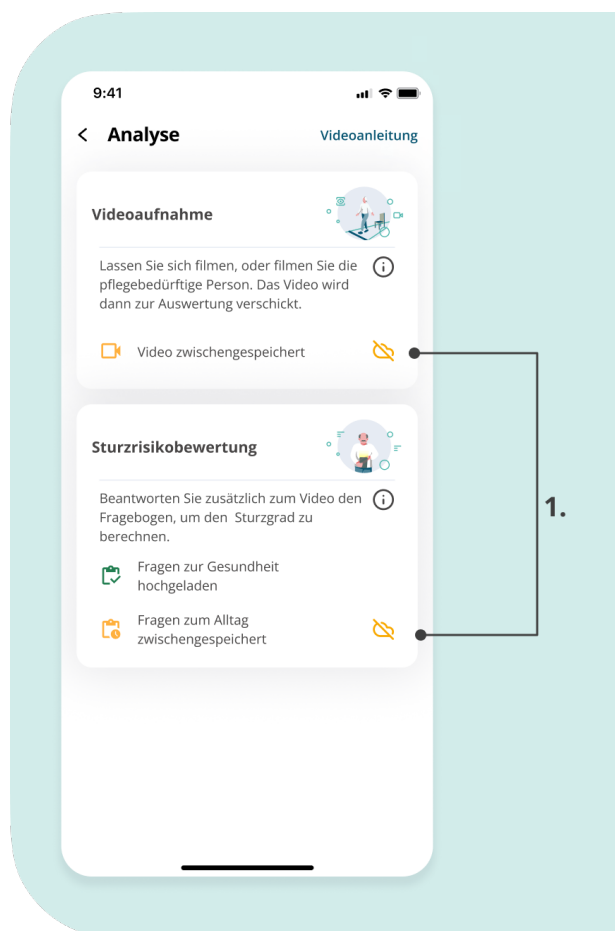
9:41

< Analyse

Videoanleitung

Videoaufnahme

Lassen Sie sich filmen, oder filmen Sie die pflegebedürftige Person. Das Video wird dann zur Auswertung verschickt.

Video zwischengespeichert

Sturzrisikobewertung

Beantworten Sie zusätzlich zum Video den Fragebogen, um den Sturzgrad zu berechnen.

Fragen zur Gesundheit hochgeladen

Fragen zum Alltag zwischengespeichert

1.